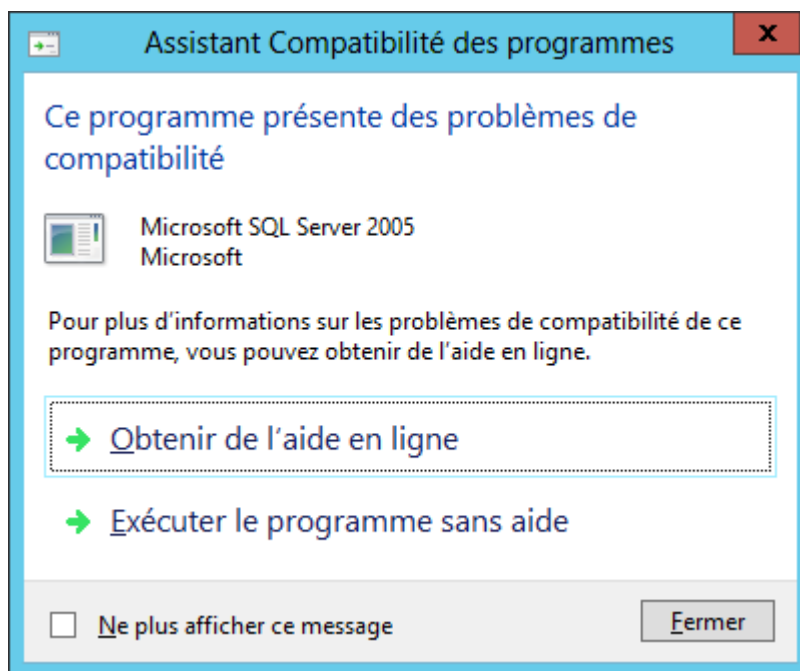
Assistant Compatibilité des programmes

x

Ce programme présente des problèmes de compatibilité

Microsoft SQL Server 2005
Microsoft

Pour plus d'informations sur les problèmes de compatibilité de ce programme, vous pouvez obtenir de l'aide en ligne.

Obtenir de l'aide en ligne

Exécuter le programme sans aide

Ne plus afficher ce message

Fermer